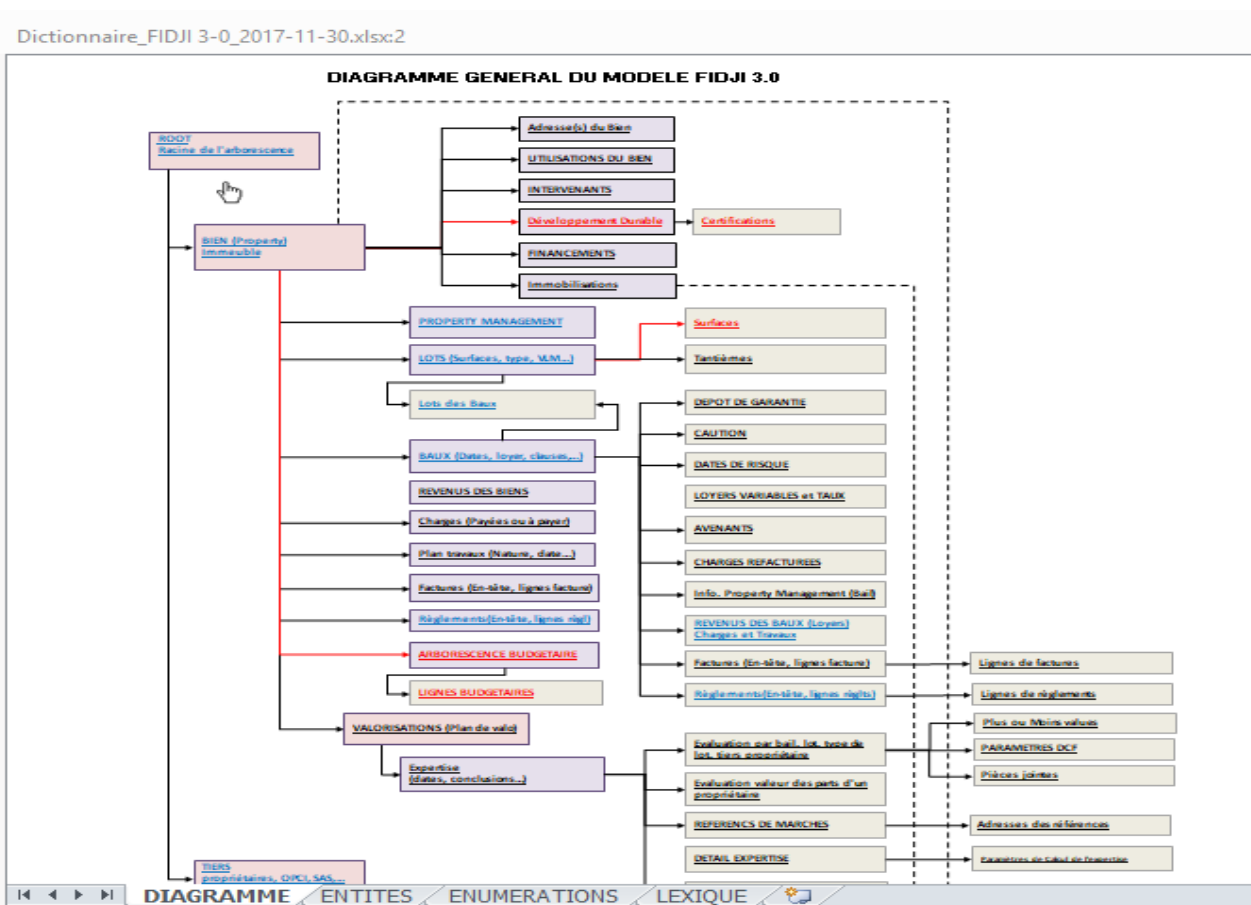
Dictionnaire_FIDJI 3-0_2017-11-30.xlsx:2

DIAGRAMME GENERAL DU MODELE FIDJI 3.0

ROOT
Racine de l'arborescence

BIEN (Property)
Immeuble

Adresse(s) du Bien

UTILISATIONS DU BIEN

INTERVENANTS

Développement Durable

Certifications

FINANCEMENTS

Immobilisations

PROPERTY MANAGEMENT

LOTS (Surfaces, type, VLM...)

Surfaces

Tantièmes

Lots des Baux

BAUX (Dates, loyer, clauses,...)

DEPOT DE GARANTIE

CAUTION

DATES DE RISQUE

LOYERS VARIABLES et TAUX

AVENANTS

CHARGES REFACTUREES

Info. Property Management (Bail)

REVENUS DES BAUX (Loyers)
Charges et Travaux

Factures (En-tête, lignes facture)

Règlements(En-tête, lignes règlts)

Lignes de factures

Lignes de règlements

REVENUS DES BIENS

Charges (Payées ou à payer)

Plan travaux (Nature, date...)

Factures (En-tête, lignes facture)

Règlements(En-tête, lignes règl)

ARBORESCENCE BUDGETAIRE

LIGNES BUDGETAIRES

VALORISATIONS (Plan de valo)

Expertise
(dates, conclusions..)

Evaluation par bail, lot, type de lot, tiers propriétaire

Evaluation valeur des parts d'un propriétaire

REFERENCS DE MARCHES

DETAIL EXPERTISE

Plus ou Moins values

PARAMETRES DCF

Pièces jointes

Adresses des références

Paramètres de Calcul de l'expertise

TIERS
propriétaires, OPCI, SAS,...

DIAGRAMME | ENTITES | ENUMERATIONS | LEXIQUE